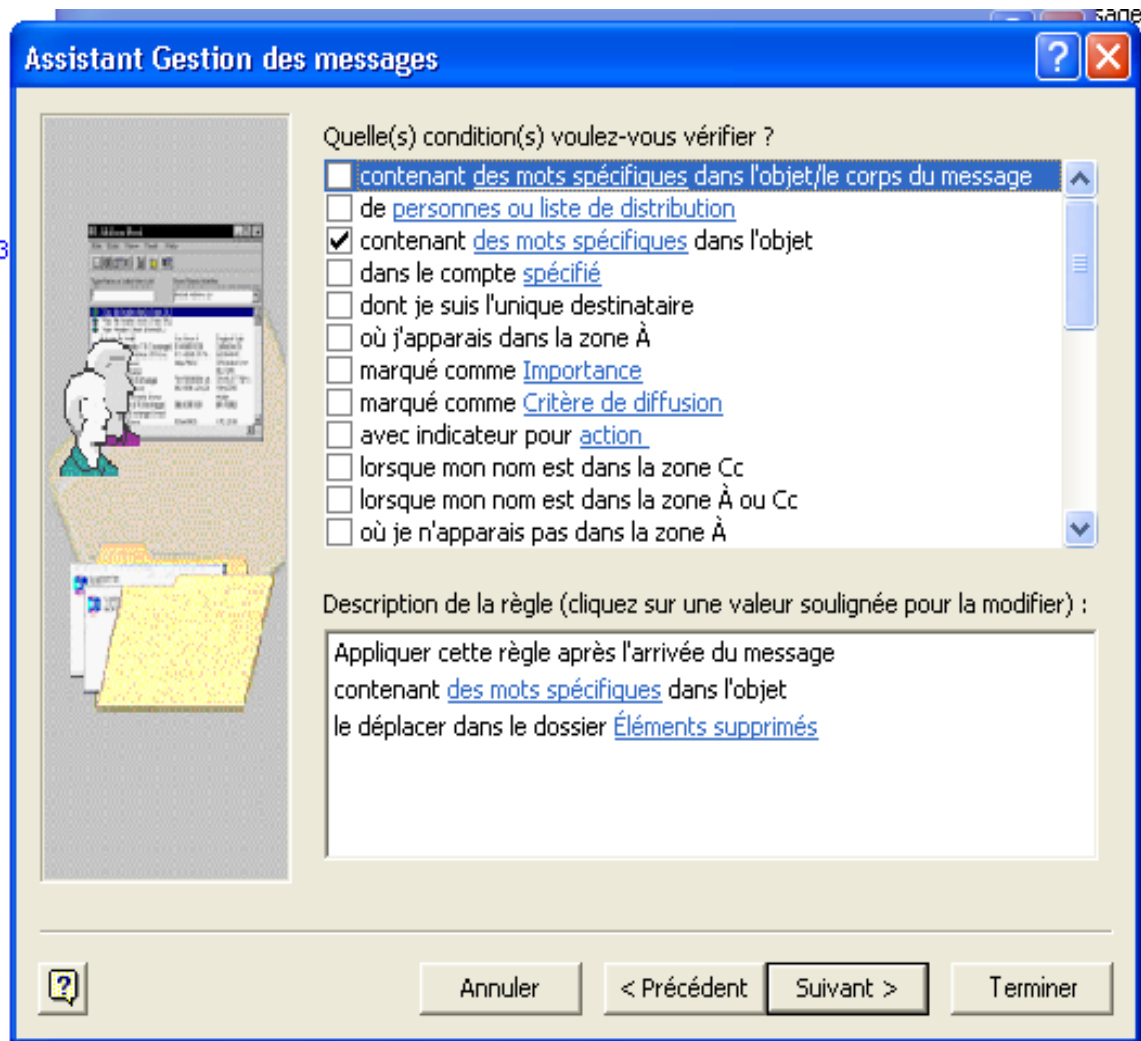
Assistant Gestion des messages

Quelle(s) condition(s) voulez-vous vérifier ?

contenant des mots spécifiques dans l'objet/le corps du message
de personnes ou liste de distribution
contenant des mots spécifiques dans l'objet
dans le compte spécifié
dont je suis l'unique destinataire
où j'apparais dans la zone À
marqué comme Importance
marqué comme Critère de diffusion
avec indicateur pour action
lorsque mon nom est dans la zone Cc
lorsque mon nom est dans la zone À ou Cc
où je n'apparais pas dans la zone À

Description de la règle (cliquez sur une valeur soulignée pour la modifier) :

Appliquer cette règle après l'arrivée du message
contenant des mots spécifiques dans l'objet
le déplacer dans le dossier Éléments supprimés

Annuler
< Précédent
Suivant >
Terminer